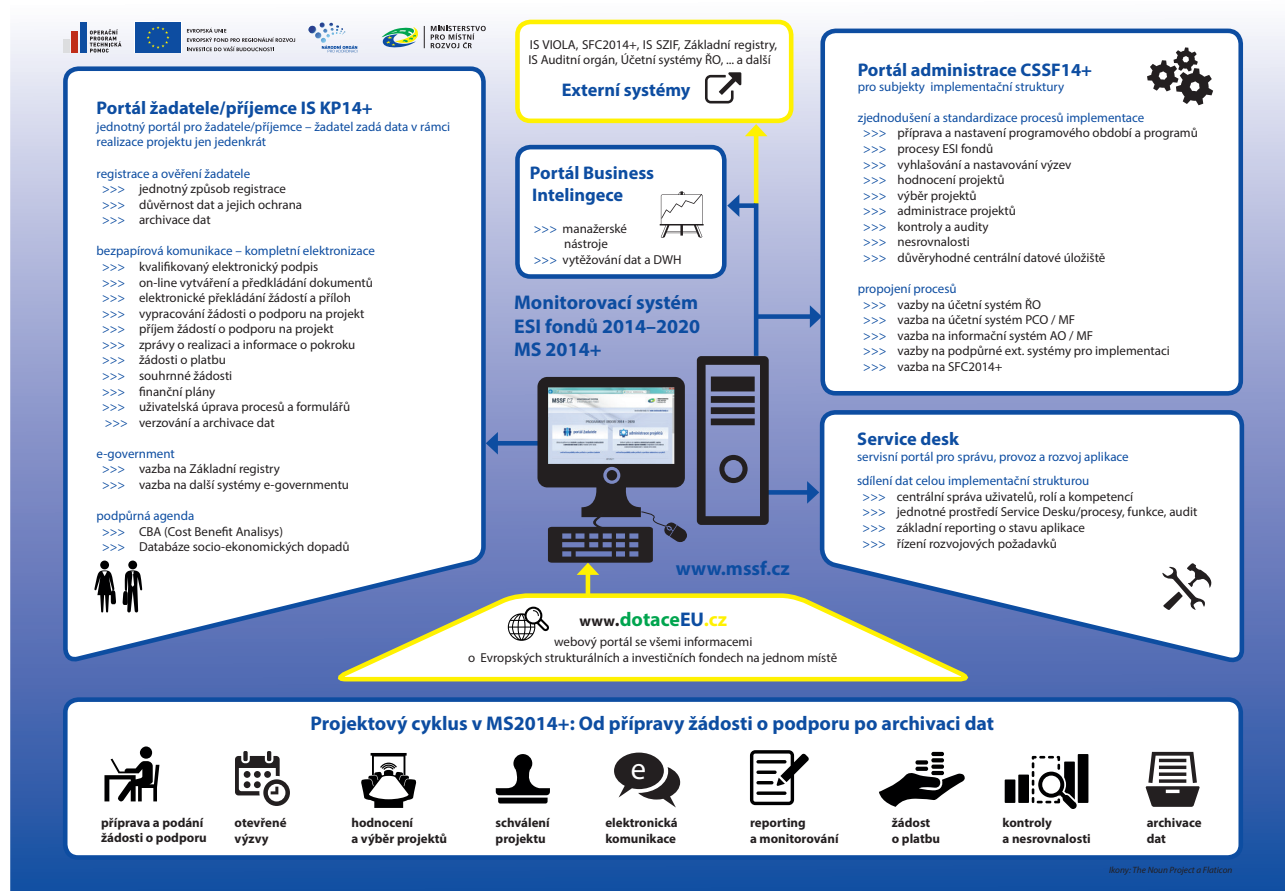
OPERAČNÍ PROGRAM TECHNICKÁ POMOC

EVROPSKÁ UNIE
EVROPSKÝ FOND PRO REGIONÁLNÍ ROZVOJ
INVESTICE DO VAŠÍ BUDOUCNOSTI

NÁRODNÍ ORGÁN PRO KOORDINACI

MINISTERSTVO PRO MÍSTNÍ ROZVOJ ČR

IS VIOLA, SFC2014+, IS SZIF, Základní registry, IS Auditní orgán, Účetní systémy ŘO, ... a další

Externí systémy

Portál žadatele/příjemce IS KP14+
jednotný portál pro žadatele/příjemce – žadatel zadá data v rámci realizace projektu jen jedenkrát

registrace a ověření žadatele
>>> jednotný způsob registrace
>>> důvěrnost dat a jejich ochrana
>>> archivace dat

bezpapírová komunikace – kompletní elektronizace
>>> kvalifikovaný elektronický podpis
>>> on-line vytváření a předkládání dokumentů
>>> elektronické překládání žádostí a příloh
>>> vypracování žádosti o podporu na projekt
>>> příjem žádostí o podporu na projekt
>>> zprávy o realizaci a informace o pokroku
>>> žádosti o platbu
>>> souhrnné žádosti
>>> finanční plány
>>> uživatelská úprava procesů a formulářů
>>> verzování a archivace dat

e-government
>>> vazba na Základní registry
>>> vazba na další systémy e-governmentu

podpůrná agenda
>>> CBA (Cost Benefit Analisys)
>>> Databáze socio-ekonomických dopadů

Portál Business Intelingece
>>> manažerské nástroje
>>> vytěžování dat a DWH

Monitorovací systém ESI fondů 2014–2020 MS 2014+

MSSF

portál žadatele
administrace projektů

www.mssf.cz

Portál administrace CSSF14+
pro subjekty implementační struktury

zjednodušení a standardizace procesů implementace
>>> příprava a nastavení programového období a programů
>>> procesy ESI fondů
>>> vyhlašování a nastavování výzev
>>> hodnocení projektů
>>> výběr projektů
>>> administrace projektů
>>> kontroly a audity
>>> nesrovnalosti
>>> důvěryhodné centrální datové úložiště

propojení procesů
>>> vazby na účetní systém ŘO
>>> vazba na účetní systém PCO / MF
>>> vazba na informační systém AO / MF
>>> vazby na podpůrné ext. systémy pro implementaci
>>> vazba na SFC2014+

Service desk
servisní portál pro správu, provoz a rozvoj aplikace

sdílení dat celou implementační strukturou
>>> centrální správa uživatelů, rolí a kompetencí
>>> jednotné prostředí Service Desku/procesy, funkce, audit
>>> základní reporting o stavu aplikace
>>> řízení rozvojových požadavků

www.dotaceEU.cz
webový portál se všemi informacemi o Evropských strukturálních a investičních fondech na jednom místě

Projektový cyklus v MS2014+: Od přípravy žádosti o podporu po archivaci dat

příprava a podání žádosti o podporu
otevřené výzvy
hodnocení a výběr projektů
schválení projektu
elektronická komunikace
reporting a monitorování
žádost o platbu
kontroly a nesrovnalosti
archivace dat

Ikony: The Noun Project a Flaticon